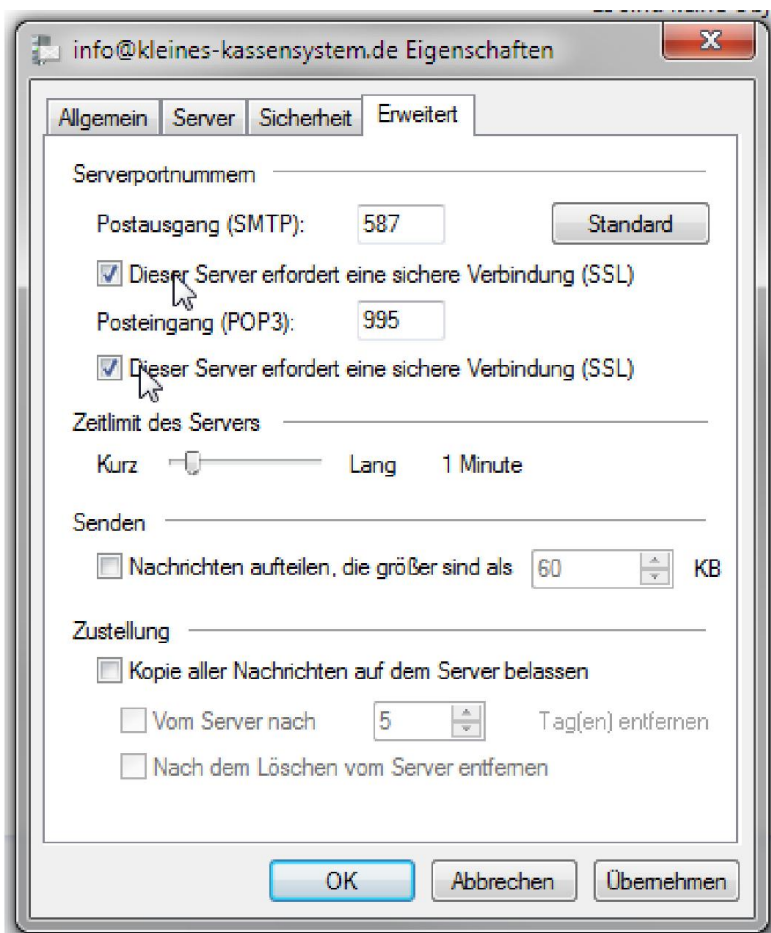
info@kleines-kassensystem.de Eigenschaften

Allgemein | Server | Sicherheit | Erweitert

Serverportnummern

Postausgang (SMTP): 587 Standard

Dieser Server erfordert eine sichere Verbindung (SSL)

Posteingang (POP3): 995

Dieser Server erfordert eine sichere Verbindung (SSL)

Zeitlimit des Servers

Kurz Lang 1 Minute

Senden

Nachrichten aufteilen, die größer sind als 60 KB

Zustellung

Kopie aller Nachrichten auf dem Server belassen

Vom Server nach 5 Tag(en) entfernen

Nach dem Löschen vom Server entfernen

OK Abbrechen Übernehmen